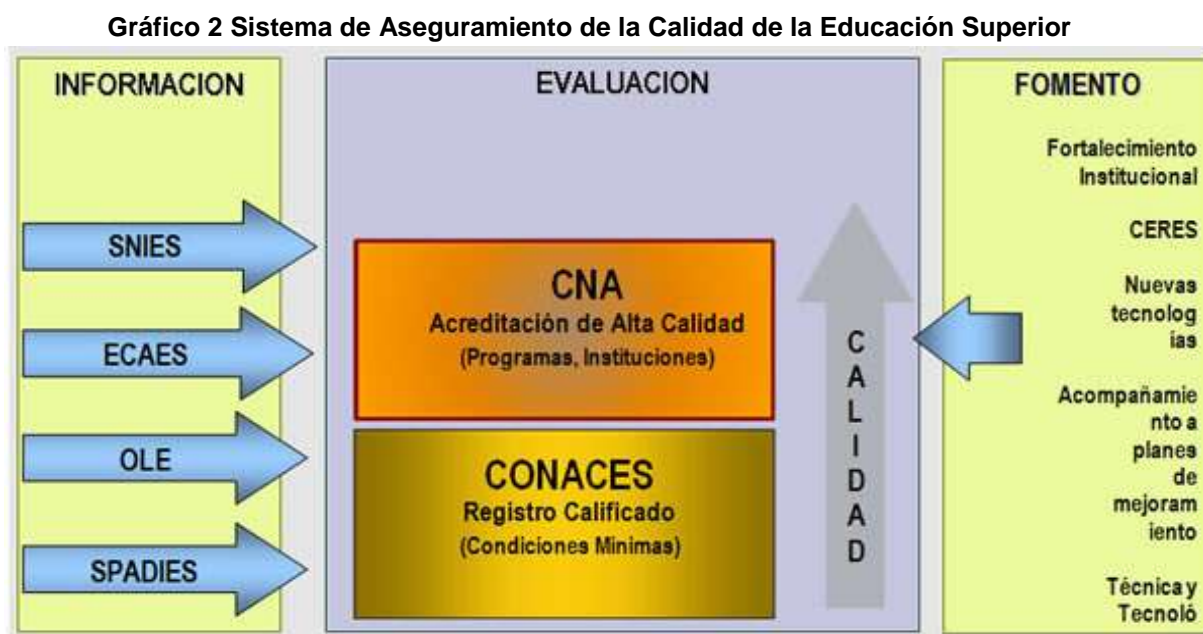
Gráfico 2 Sistema de Aseguramiento de la Calidad de la Educación Superior

INFORMACION

SNIES

ECAES

OLE

SPADIES

EVALUACION

CNA
Acreditación de Alta Calidad
(Programas, Instituciones)

CONACES
Registro Calificado
(Condiciones Minimas)

C A L I D A D

FOMENTO

Fortalecimiento Institucional

CERES

Nuevas tecnolog ías

Acompañamie nto a planes de mejoram iento

Técnica y Tecnoló